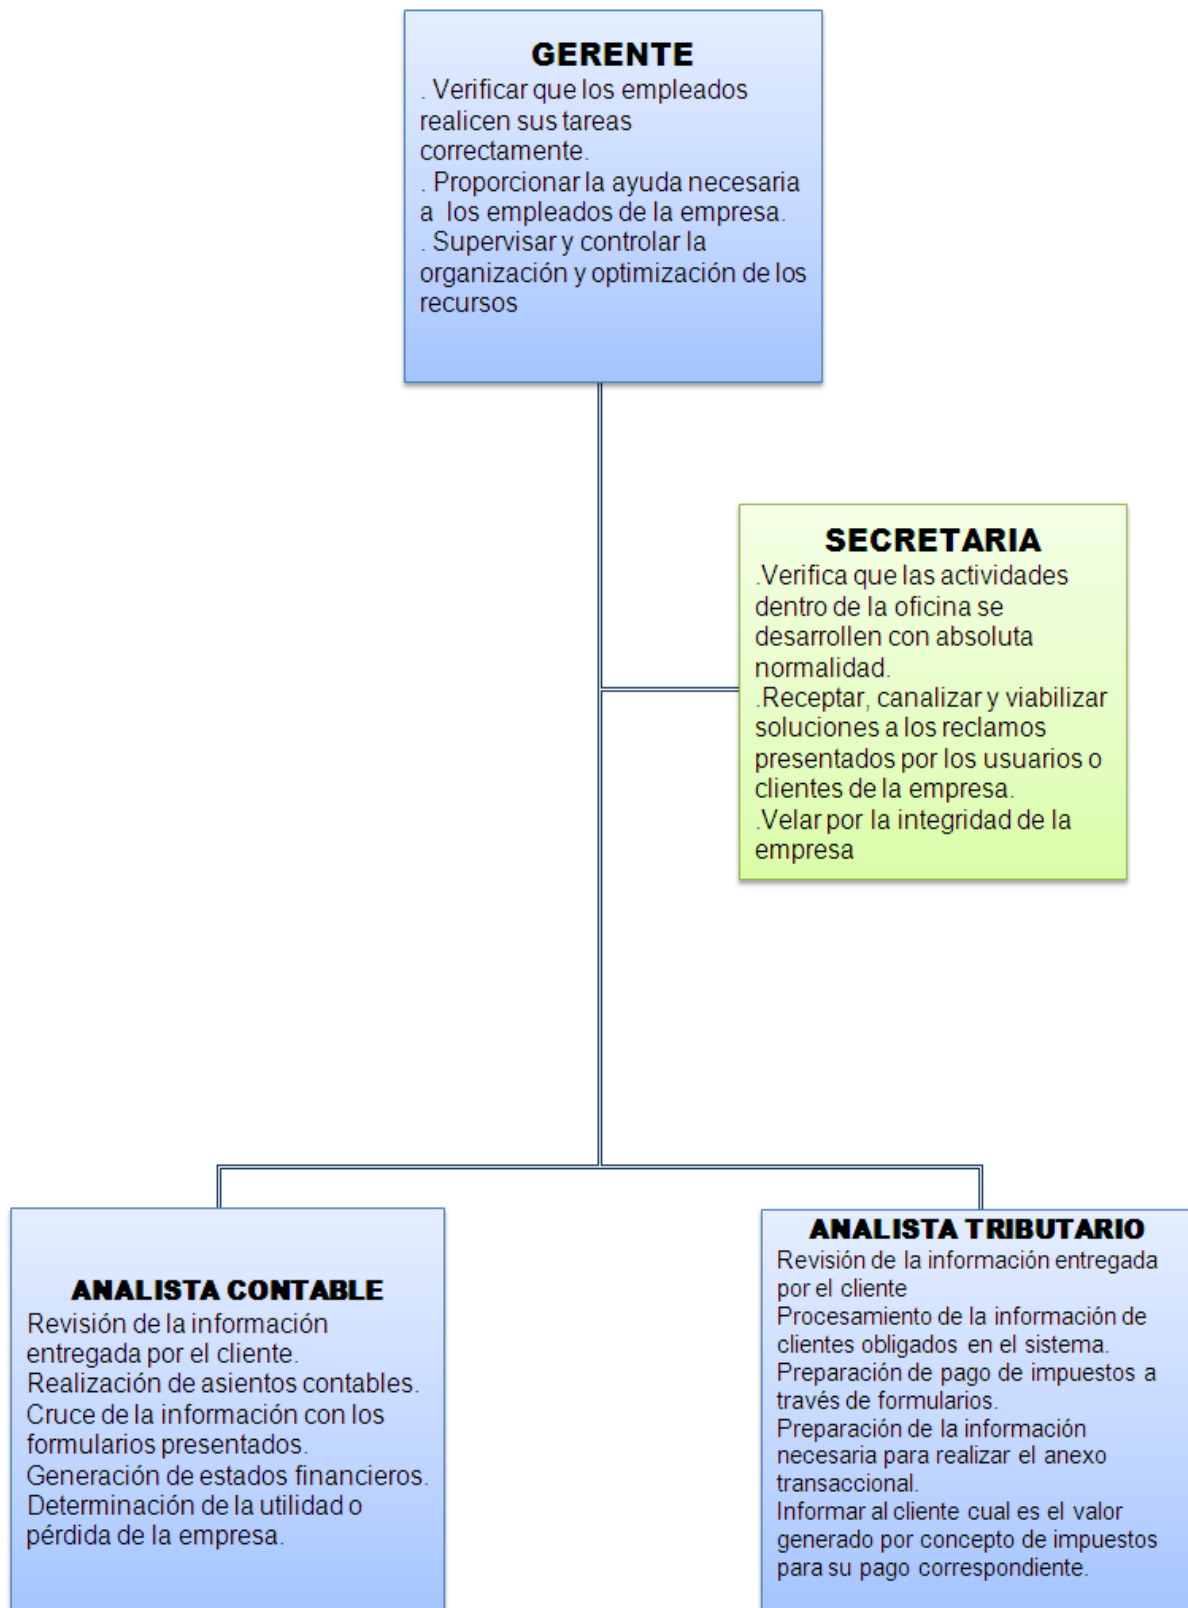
GERENTE
. Verificar que los empleados realicen sus tareas correctamente.
. Proporcionar la ayuda necesaria a los empleados de la empresa.
. Supervisar y controlar la organización y optimización de los recursos

SECRETARIA
.Verifica que las actividades dentro de la oficina se desarrollen con absoluta normalidad.
.Receptar, canalizar y viabilizar soluciones a los reclamos presentados por los usuarios o clientes de la empresa.
.Velar por la integridad de la empresa

ANALISTA CONTABLE
Revisión de la información entregada por el cliente.
Realización de asientos contables.
Cruce de la información con los formularios presentados.
Generación de estados financieros.
Determinación de la utilidad o pérdida de la empresa.

ANALISTA TRIBUTARIO
Revisión de la información entregada por el cliente
Procesamiento de la información de clientes obligados en el sistema.
Preparación de pago de impuestos a través de formularios.
Preparación de la información necesaria para realizar el anexo transaccional.
Informar al cliente cual es el valor generado por concepto de impuestos para su pago correspondiente.